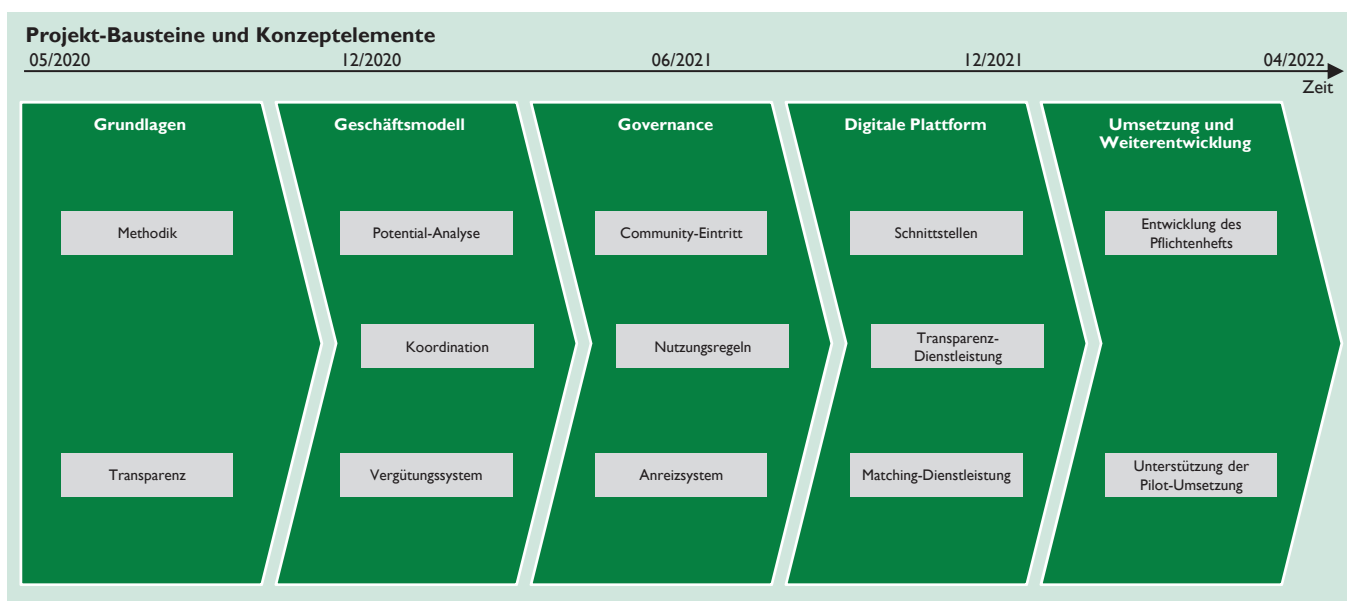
Projekt-Bausteine und Konzeptelemente

05/2020 12/2020 06/2021 12/2021 04/2022

Zeit

Grundlagen

Methodik

Transparenz

Geschäftsmodell

Potential-Analyse

Koordination

Vergütungssystem

Governance

Community-Eintritt

Nutzungsregeln

Anreizsystem

Digitale Plattform

Schnittstellen

Transparenz-Dienstleistung

Matching-Dienstleistung

Umsetzung und Weiterentwicklung

Entwicklung des Pflichtenhefts

Unterstützung der Pilot-Umsetzung